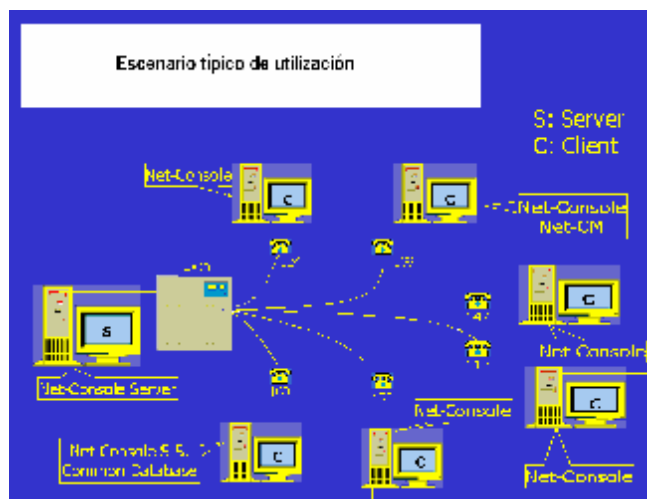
Escenario típico de utilización

S: Server
C: Client

Net-Console

C

C

Net-Console
Net-CM

S

C

Net-Console

Net-Console Server

Net-Console

C

Net-Console S.S. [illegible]
Common Database

C

C

Net-Console